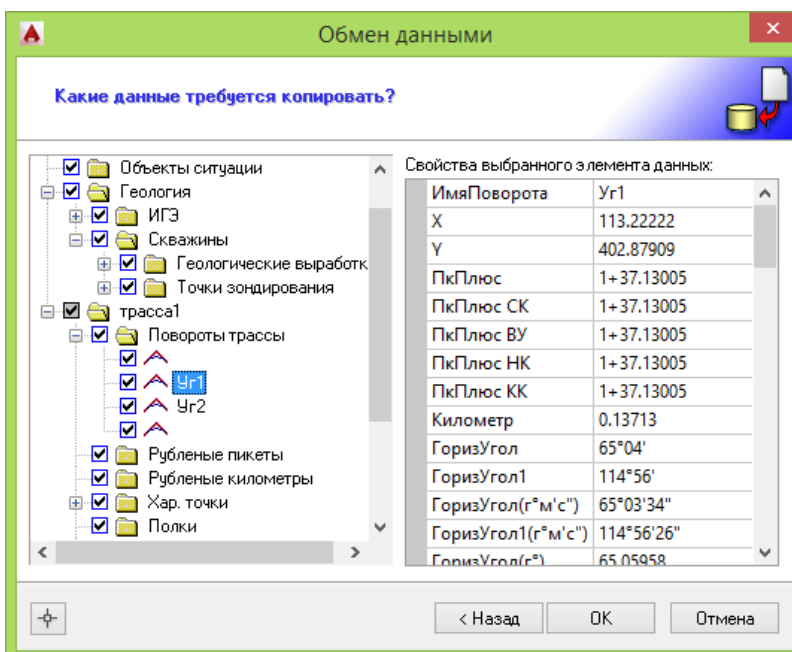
Обмен данными

Какие данные требуется копировать?

Объекты ситуации
Геология
ИГЭ
Скважины
Геологические выработк
Точки зондирования
трасса1
Повороты трассы
Уг1
Уг2
Рубленые пикеты
Рубленые километры
Хар. точки
Полки

Свойства выбранного элемента данных:

| ИмяПоворота | Уг1 |
|---|---|
| X | 113.22222 |
| Y | 402.87909 |
| ПкПлюс | 1+37.13005 |
| ПкПлюс СК | 1+37.13005 |
| ПкПлюс ВУ | 1+37.13005 |
| ПкПлюс НК | 1+37.13005 |
| ПкПлюс КК | 1+37.13005 |
| Километр | 0.13713 |
| ГоризУгол | 65°04' |
| ГоризУгол1 | 114°56' |
| ГоризУгол(г°м's") | 65°03'34" |
| ГоризУгол1(г°м's") | 114°56'26" |
| ГоризУгол(г°) | 65.05958 |

< Назад
OK
Отмена